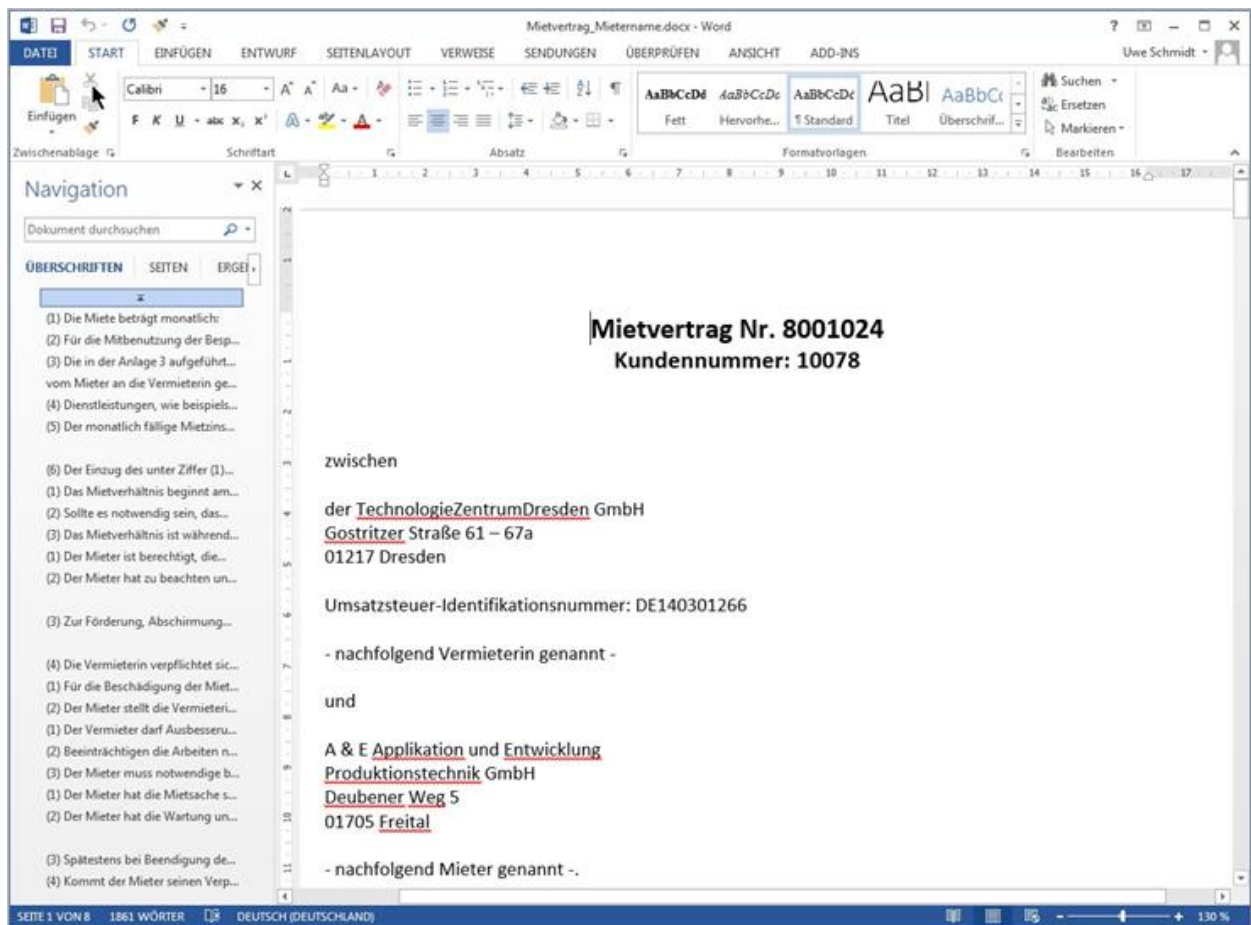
Mietvertrag_Mietername.docx - Word

? – □ ×

DATEI START EINFÜGEN ENTWURF SEITENLAYOUT VERWEISE SENDUNGEN ÜBERPRÜFEN ANSICHT ADD-INS Uwe Schmidt

Einfügen
Calibri 16
F K U abc $x_2$ $x^2$
AaBbCcDd Fett
AaBbCcDc Hervorhe...
AaBbCcDc ¶ Standard
AaBl Titel
AaBbCc Überschrif...
Suchen
Ersetzen
Markieren
Zwischenablage Schriftart Absatz Formatvorlagen Bearbeiten

Navigation

Dokument durchsuchen

ÜBERSCHRIFTEN SEITEN ERGEI

(1) Die Miete beträgt monatlich:
(2) Für die Mitbenutzung der Besp...
(3) Die in der Anlage 3 aufgeführt...
vom Mieter an die Vermieterin ge...
(4) Dienstleistungen, wie beispiels...
(5) Der monatlich fällige Mietzins...
(6) Der Einzug des unter Ziffer (1)...
(1) Das Mietverhältnis beginnt am...
(2) Sollte es notwendig sein, das...
(3) Das Mietverhältnis ist während...
(1) Der Mieter ist berechtigt, die...
(2) Der Mieter hat zu beachten un...
(3) Zur Förderung, Abschirmung...
(4) Die Vermieterin verpflichtet sic...
(1) Für die Beschädigung der Miet...
(2) Der Mieter stellt die Vermieteri...
(1) Der Vermieter darf Ausbesseru...
(2) Beeinträchtigen die Arbeiten n...
(3) Der Mieter muss notwendige b...
(1) Der Mieter hat die Mietsache s...
(2) Der Mieter hat die Wartung un...
(3) Spätestens bei Beendigung de...
(4) Kommt der Mieter seinen Verp...

Mietvertrag Nr. 8001024
Kundennummer: 10078

zwischen

der TechnologieZentrumDresden GmbH
Gostritzer Straße 61 – 67a
01217 Dresden

Umsatzsteuer-Identifikationsnummer: DE140301266

- nachfolgend Vermieterin genannt -

und

A & E Applikation und Entwicklung
Produktionstechnik GmbH
Deubener Weg 5
01705 Freital

- nachfolgend Mieter genannt -.

SEITE 1 VON 8 1861 WÖRTER DEUTSCH (DEUTSCHLAND) 130 %